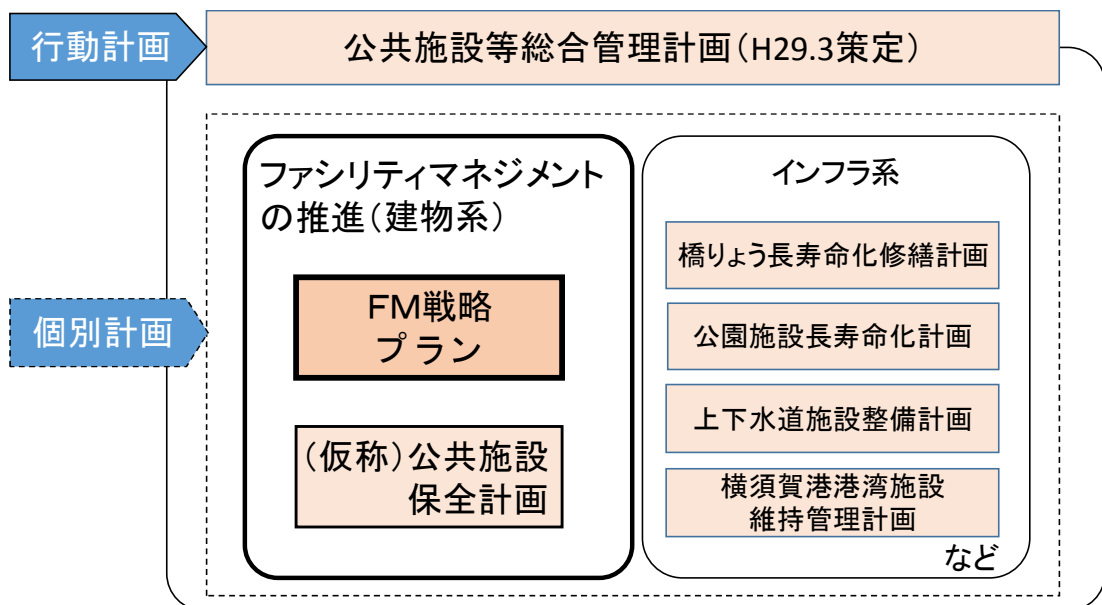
行動計画

公共施設等総合管理計画(H29.3策定)

個別計画

ファシリティマネジメントの推進(建物系)

FM戦略プラン

(仮称)公共施設保全計画

インフラ系

橋りょう長寿命化修繕計画

公園施設長寿命化計画

上下水道施設整備計画

横須賀港港湾施設維持管理計画

など